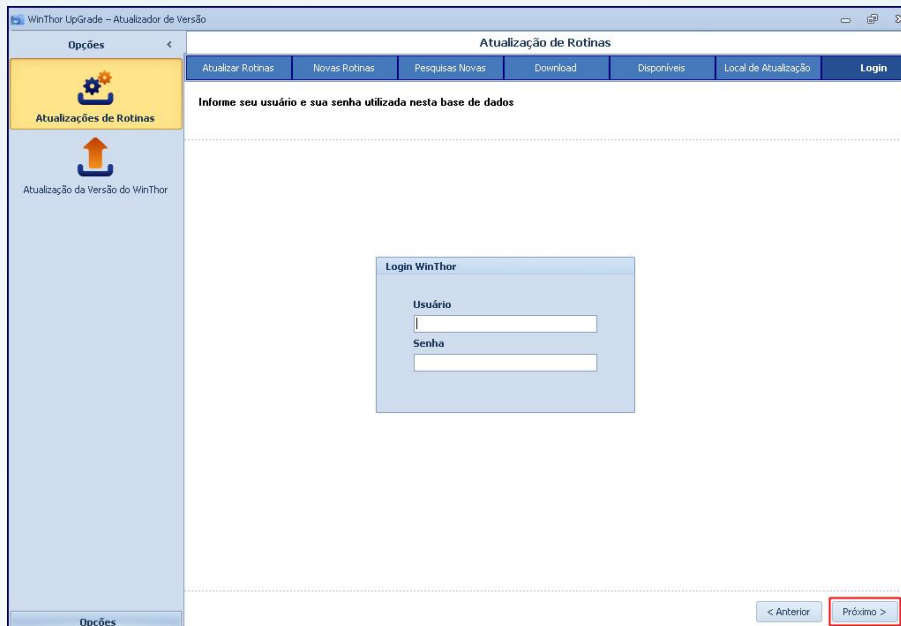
WinThor UpGrade – Atualizador de Versão

Opções

Atualizações de Rotinas

Atualização da Versão do WinThor

Opções

Atualização de Rotinas

Atualizar Rotinas | Novas Rotinas | Pesquisas Novas | Download | Disponíveis | Local de Atualização | Login

Informe seu usuário e sua senha utilizada nesta base de dados

Login WinThor

Usuário

Senha

< Anterior

Próximo >